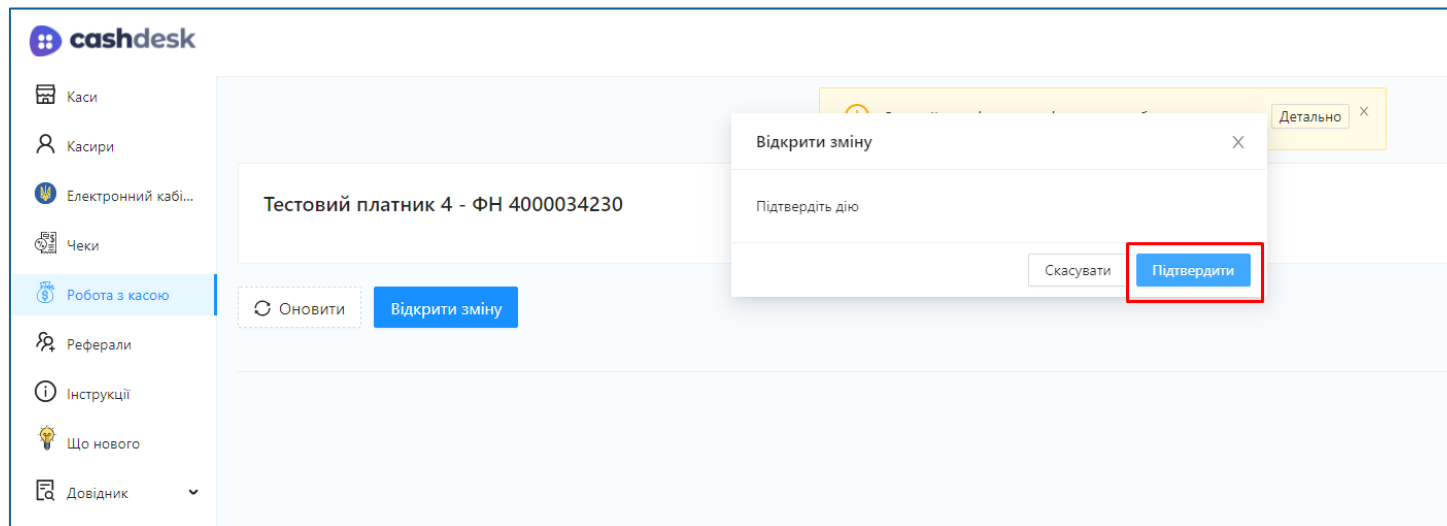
cashdesk

Каси

Касири

Електронний кабі...

Чеки

Робота з касою

Реферали

Інструкції

Що нового

Довідник

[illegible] Детально ×

Тестовий платник 4 - ФН 4000034230

Оновити Відкрити зміну

Відкрити зміну ×

Підтвердіть дію

Скасувати Підтвердити